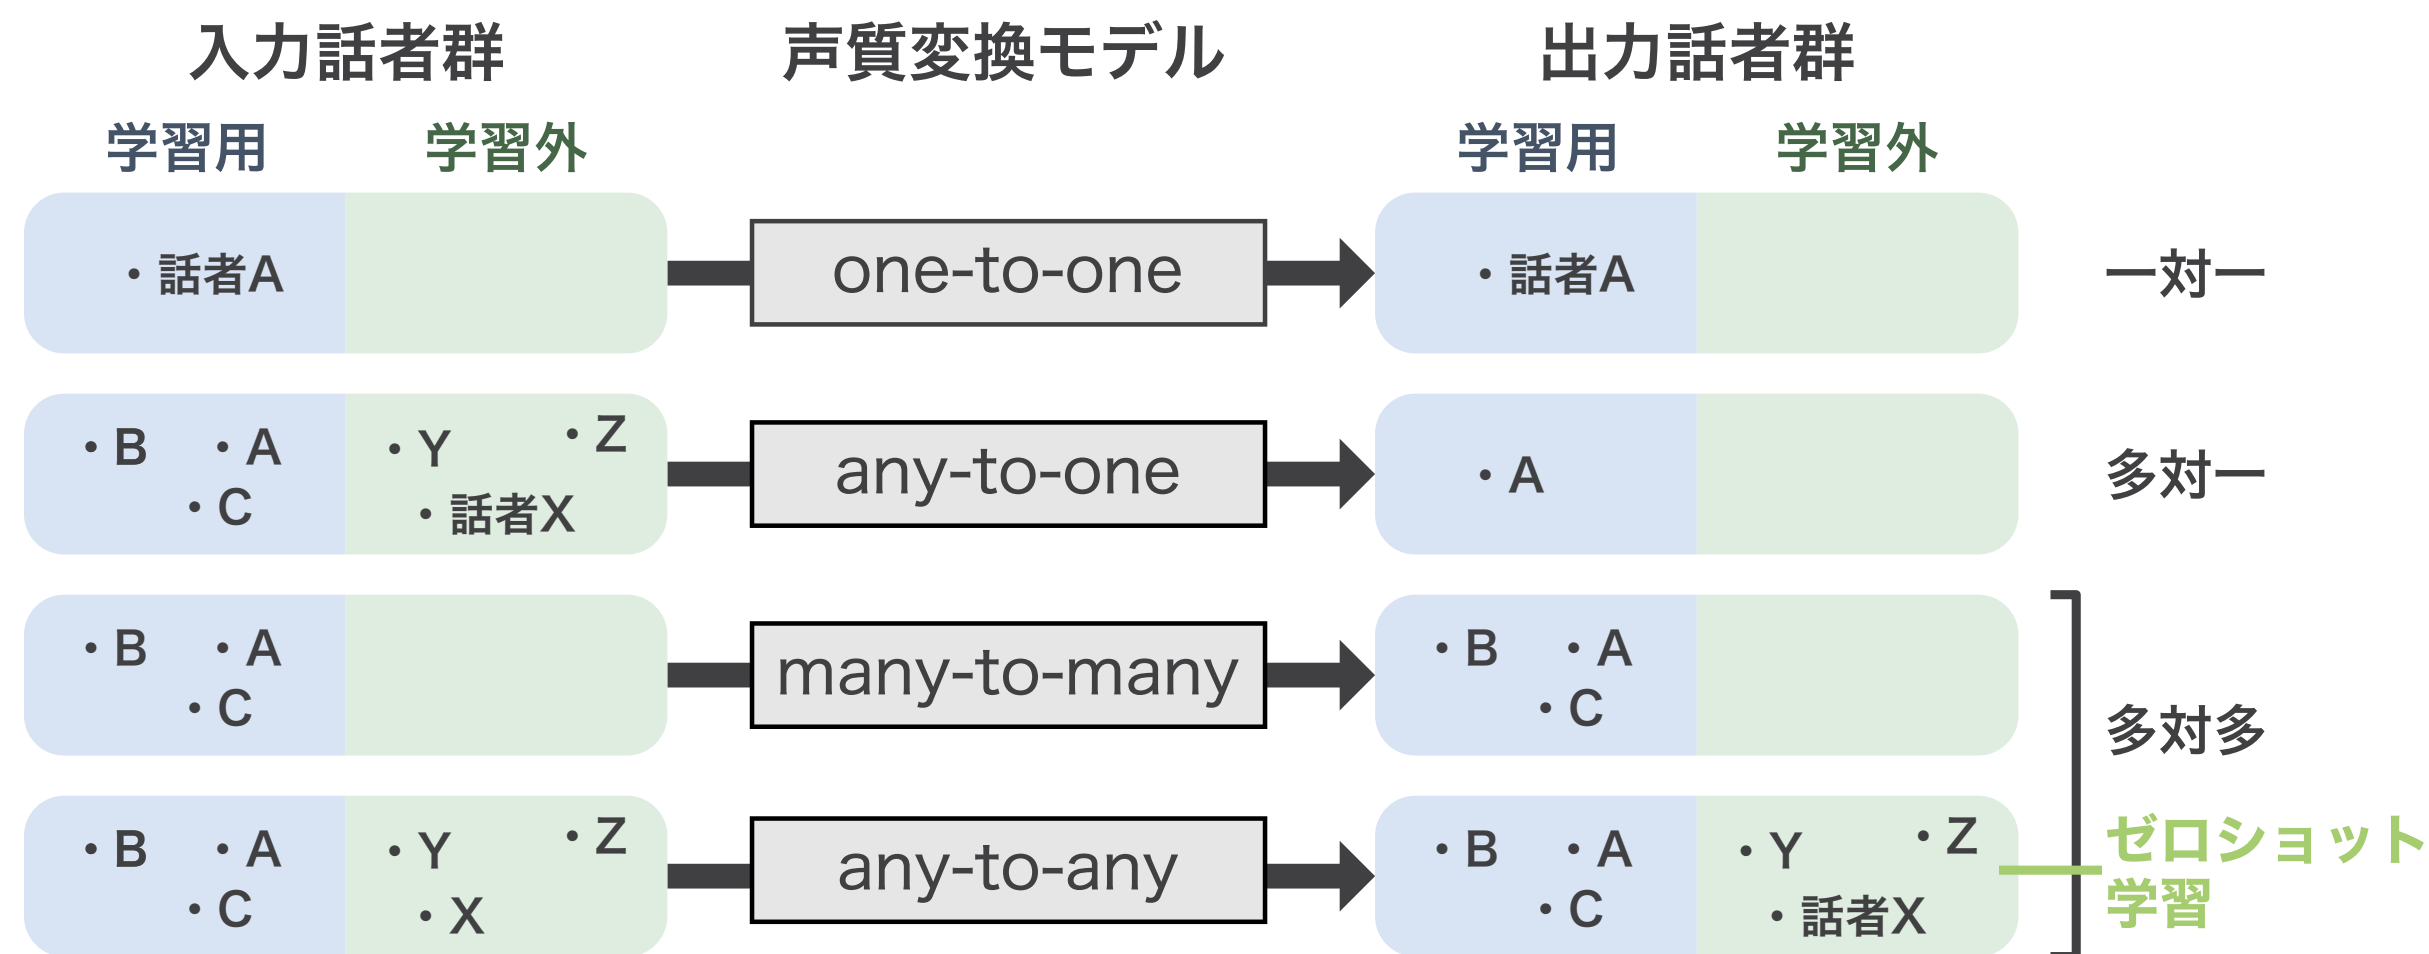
入力話者群

声質変換モデル

出力話者群

学習用 学習外

学習用 学習外

・話者A

one-to-one

・話者A

一対一

・B ・A ・C ・Y ・Z ・話者X

any-to-one

・A

多対一

・B ・A ・C

many-to-many

・B ・A ・C

多対多

・B ・A ・C ・Y ・Z ・X

any-to-any

・B ・A ・C ・Y ・Z ・話者X

ゼロショット学習